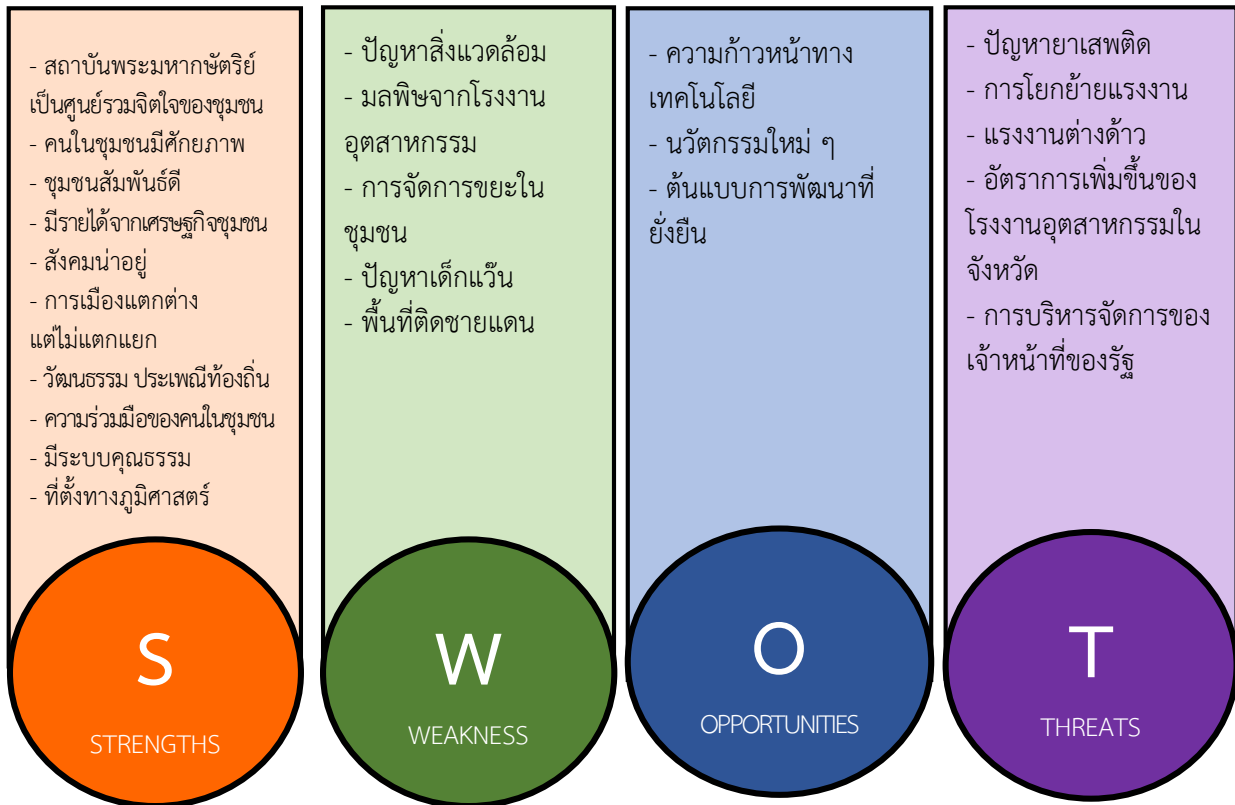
- สถาบันพระมหากษัตริย์เป็นศูนย์รวมจิตใจของชุมชน
- คนในชุมชนมีศักยภาพ
- ชุมชนสัมพันธ์ดี
- มีรายได้จากเศรษฐกิจชุมชน
- สังคมน่าอยู่
- การเมืองแตกต่างแต่ไม่แตกแยก
- วัฒนธรรม ประเพณีท้องถิ่น
- ความร่วมมือของคนในชุมชน
- มีระบบคุณธรรม
- ที่ตั้งทางภูมิศาสตร์

S

STRENGTHS

- ปัญหาสิ่งแวดล้อม
- มลพิษจากโรงงานอุตสาหกรรม
- การจัดการขยะในชุมชน
- ปัญหาเด็กแว้น
- พื้นที่ติดชายแดน

W

WEAKNESS

- ความก้าวหน้าทางเทคโนโลยี
- นวัตกรรมใหม่ ๆ
- ต้นแบบการพัฒนาที่ยั่งยืน

O

OPPORTUNITIES

- ปัญหายาเสพติด
- การโยกย้ายแรงงาน
- แรงงานต่างด้าว
- อัตราการเพิ่มขึ้นของโรงงานอุตสาหกรรมในจังหวัด
- การบริหารจัดการของเจ้าหน้าที่ของรัฐ

T

THREATS